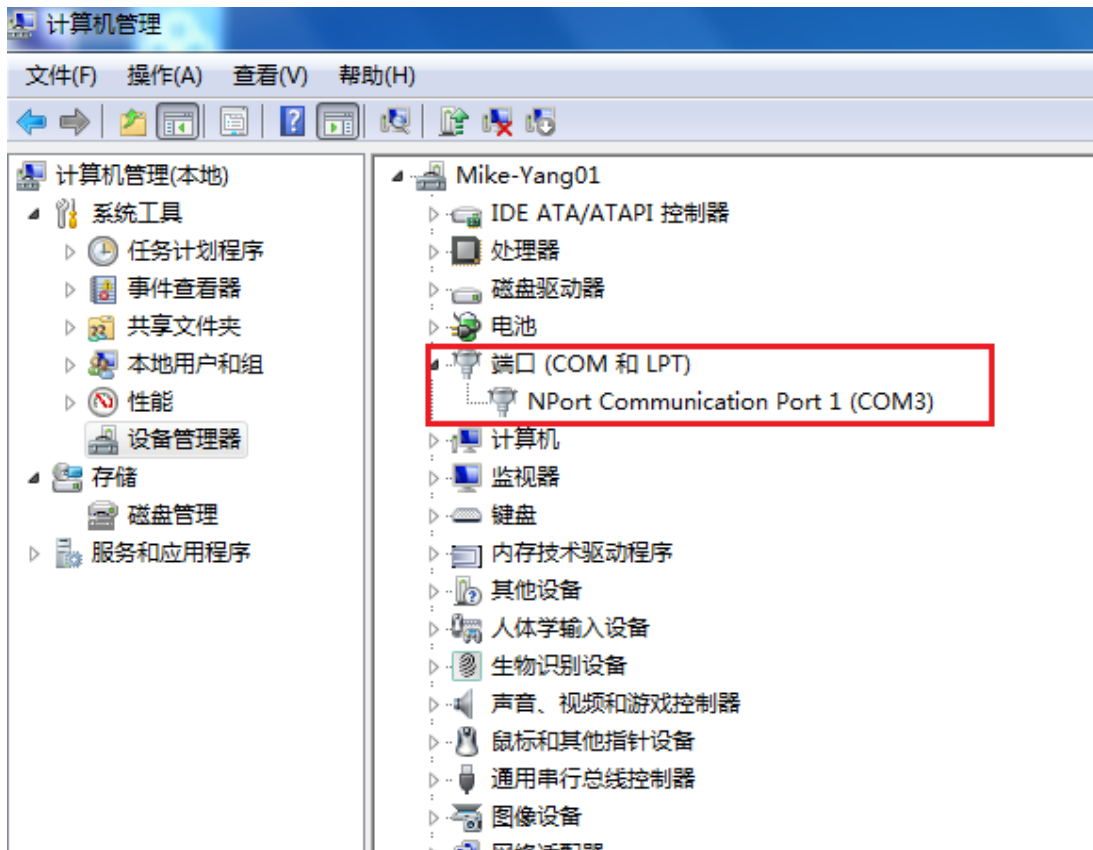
计算机管理

文件(F) 操作(A) 查看(V) 帮助(H)

计算机管理(本地)
系统工具
任务计划程序
事件查看器
共享文件夹
本地用户和组
性能
设备管理器
存储
磁盘管理
服务和应用程序

Mike-Yang01
IDE ATA/ATAPI 控制器
处理器
磁盘驱动器
电池
端口 (COM 和 LPT)
NPort Communication Port 1 (COM3)
计算机
监视器
键盘
内存技术驱动程序
其他设备
人体学输入设备
生物识别设备
声音、视频和游戏控制器
鼠标和其他指针设备
通用串行总线控制器
图像设备
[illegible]